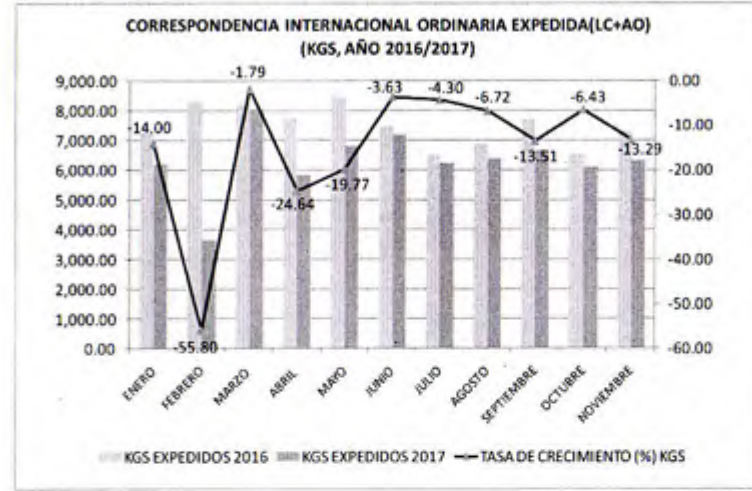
CORRESPONDENCIA INTERNACIONAL ORDINARIA EXPEDIDA(LC+AO)
(KGS, AÑO 2016/2017)

9,000.00
8,000.00
7,000.00
6,000.00
5,000.00
4,000.00
3,000.00
2,000.00
1,000.00
0.00

0.00
-10.00
-20.00
-30.00
-40.00
-50.00
-60.00

-14.00
-55.80
-1.79
-24.64
-19.77
-3.63
-4.30
-6.72
-13.51
-6.43
-13.29

ENERO
FEBRERO
MARZO
ABRIL
MAYO
JUNIO
JULIO
AGOSTO
SEPTIEMBRE
OCTUBRE
NOVIEMBRE

KGS EXPEDIDOS 2016 KGS EXPEDIDOS 2017 TASA DE CRECIMIENTO (%) KGS